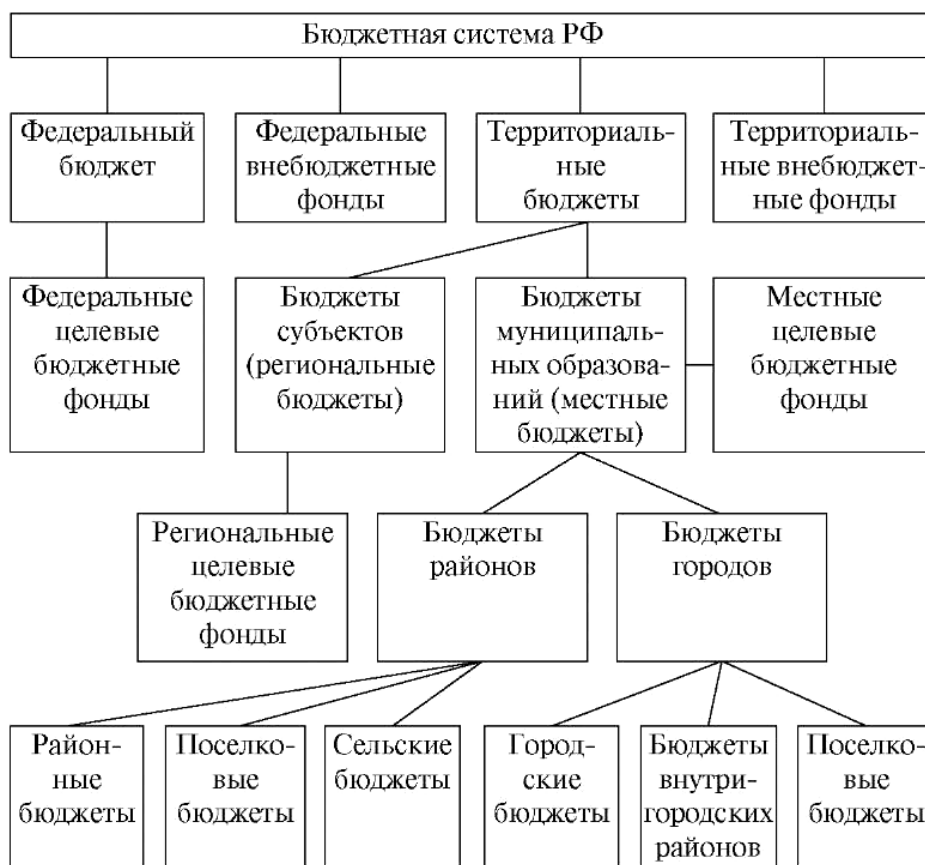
Бюджетная система РФ

Федеральный бюджет

Федеральные внебюджетные фонды

Территориальные бюджеты

Территориальные внебюджетные фонды

Федеральные целевые бюджетные фонды

Бюджеты субъектов (региональные бюджеты)

Бюджеты муниципальных образований (местные бюджеты)

Местные целевые бюджетные фонды

Региональные целевые бюджетные фонды

Бюджеты районов

Бюджеты городов

Районные бюджеты

Поселковые бюджеты

Сельские бюджеты

Городские бюджеты

Бюджеты внутригородских районов

Поселковые бюджеты